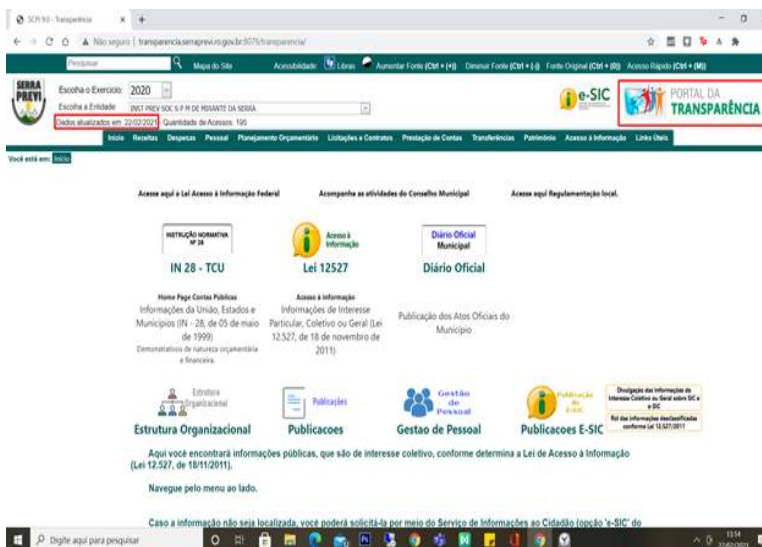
SCPI 9.0 - Transparência

Não seguro | transparencia.serraprevi.ro.gov.br:8079/transparencia/

Pesquisar

Mapa do Site

Acessibilidade Libras Aumentar Fonte (Ctrl + (+)) Diminuir Fonte (Ctrl + (-)) Fonte Original (Ctrl + (0)) Acesso Rápido (Ctrl + (M))

SERRA PREVI

Escolha o Exercício: 2020

Escolha a Entidade: INST PREV SOC S P M DE MIRANTE DA SERRA

Dados atualizados em: 22/02/2021 Quantidade de Acessos: 195

e-SIC

PORTAL DA TRANSPARÊNCIA

Início Receitas Despesas Pessoal Planejamento Orçamentário Licitações e Contratos Prestação de Contas Transferências Patrimônio Acesso à Informação Links Úteis

Você está em: Início

Acesse aqui a Lei Acesso à Informação Federal

Acompanhe as atividades do Conselho Municipal

Acesse aqui Regulamentação local.

INSTRUÇÃO NORMATIVA Nº 28

IN 28 - TCU

Home Page Contas Públicas
Informações da União, Estados e Municípios (IN - 28, de 05 de maio de 1999)
Demonstrativos de natureza orçamentária e financeira.

Acesso à Informação

Lei 12527

Acesso à Informação
Informações de Interesse Particular, Coletivo ou Geral (Lei 12.527, de 18 de novembro de 2011).

Diário Oficial Municipal

Diário Oficial

Publicação dos Atos Oficiais do Município

Estrutura Organizacional

Estrutura Organizacional

Publicações

Publicacoes

Gestão de Pessoal

Gestao de Pessoal

Publicação do E-SIC

Publicacoes E-SIC

Divulgação das Informações de Interesse Coletivo ou Geral sobre SIC e e-SIC

Rol das informações desclassificadas conforme Lei 12.527/2011

Aqui você encontrará informações públicas, que são de interesse coletivo, conforme determina a Lei de Acesso à Informação (Lei 12.527, de 18/11/2011).

Navegue pelo menu ao lado.

Caso a informação não seja localizada, você poderá solicitá-la por meio do Serviço de Informações ao Cidadão (opção 'e-SIC' do

Digite aqui para pesquisar

13:14
22/02/2021